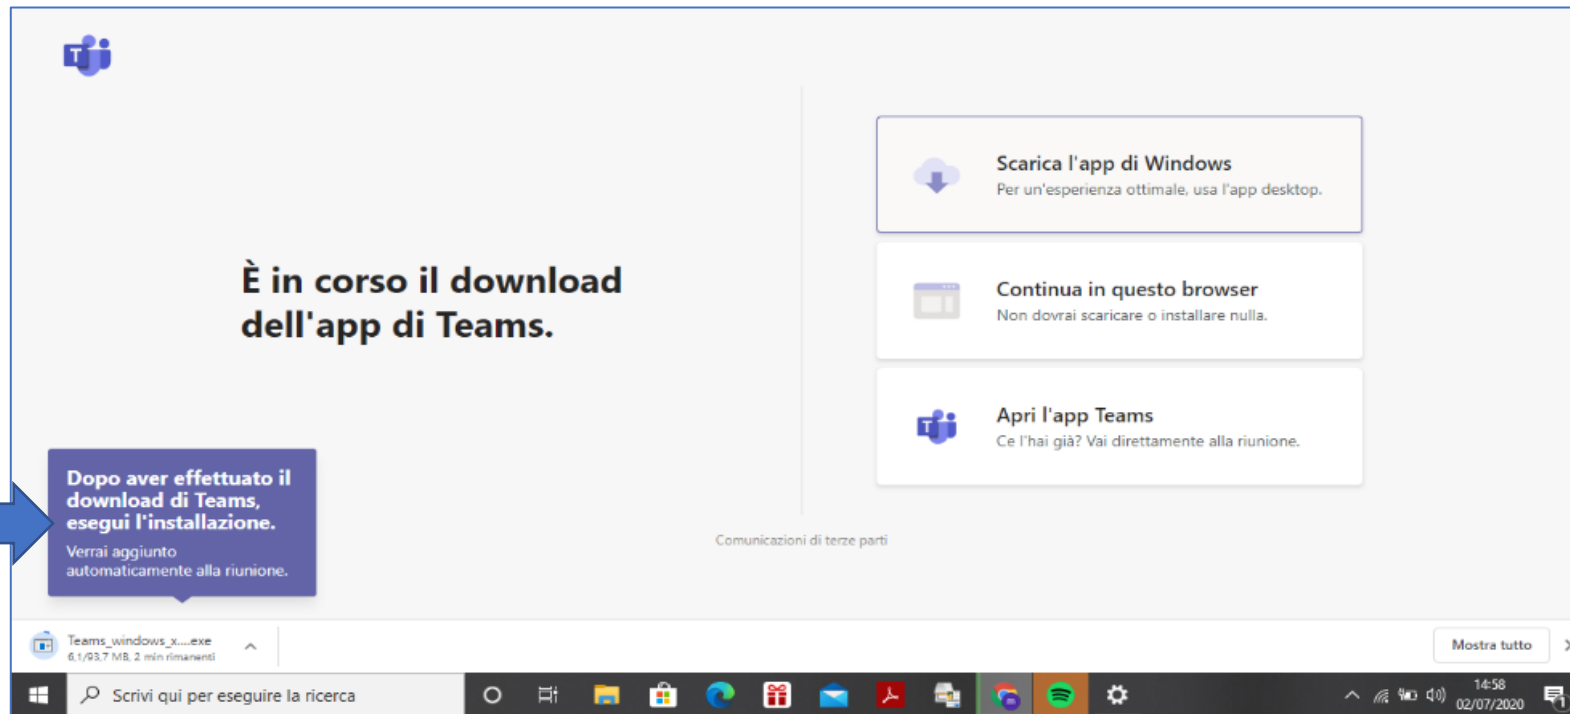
È in corso il download dell'app di Teams.

Scarica l'app di Windows
Per un'esperienza ottimale, usa l'app desktop.

Continua in questo browser
Non dovrai scaricare o installare nulla.

Apri l'app Teams
Ce l'hai già? Vai direttamente alla riunione.

Comunicazioni di terze parti

Dopo aver effettuato il download di Teams, esegui l'installazione.
Verrai aggiunto automaticamente alla riunione.

Teams_windows_x....exe
6,1/93,7 MB, 2 min rimanenti

Mostra tutto

Scrivi qui per eseguire la ricerca

14:58
02/07/2020